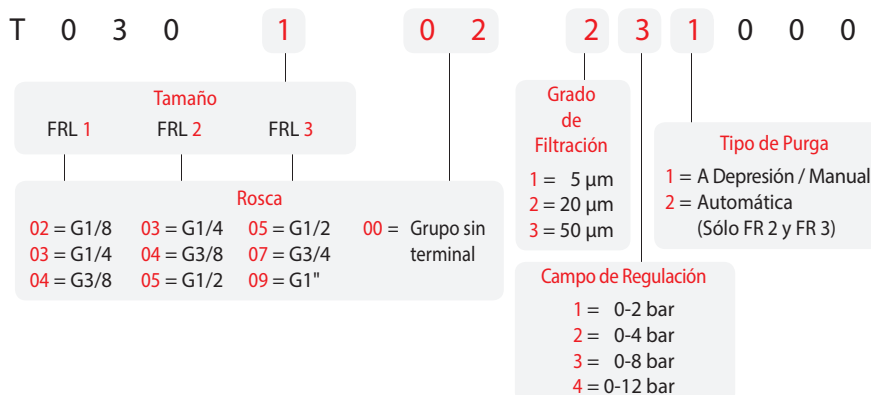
T 0 3 0 1 0 2 2 3 1 0 0 0

Tamaño
FRL 1 FRL 2 FRL 3

Rosca
02 = G1/8
03 = G1/4
04 = G3/8

03 = G1/4
04 = G3/8
05 = G1/2

05 = G1/2
07 = G3/4
09 = G1"

00 = Grupo sin terminal

Grado de Filtración
1 = 5 µm
2 = 20 µm
3 = 50 µm

Tipo de Purga
1 = A Depresión / Manual
2 = Automática (Sólo FR 2 y FR 3)

Campo de Regulación
1 = 0-2 bar
2 = 0-4 bar
3 = 0-8 bar
4 = 0-12 bar